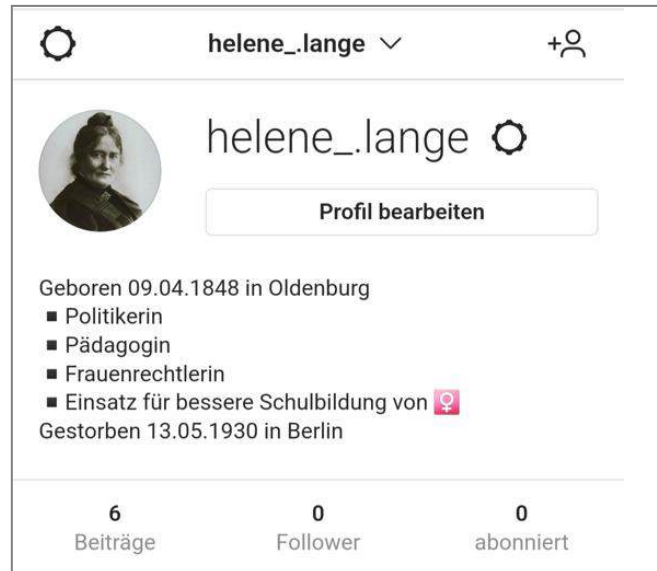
helene_.lange

helene_.lange

Profil bearbeiten

Geboren 09.04.1848 in Oldenburg
■ Politikerin
■ Pädagogin
■ Frauenrechtlerin
■ Einsatz für bessere Schulbildung von ♀
Gestorben 13.05.1930 in Berlin

6
Beiträge

0
Follower

0
abonniert